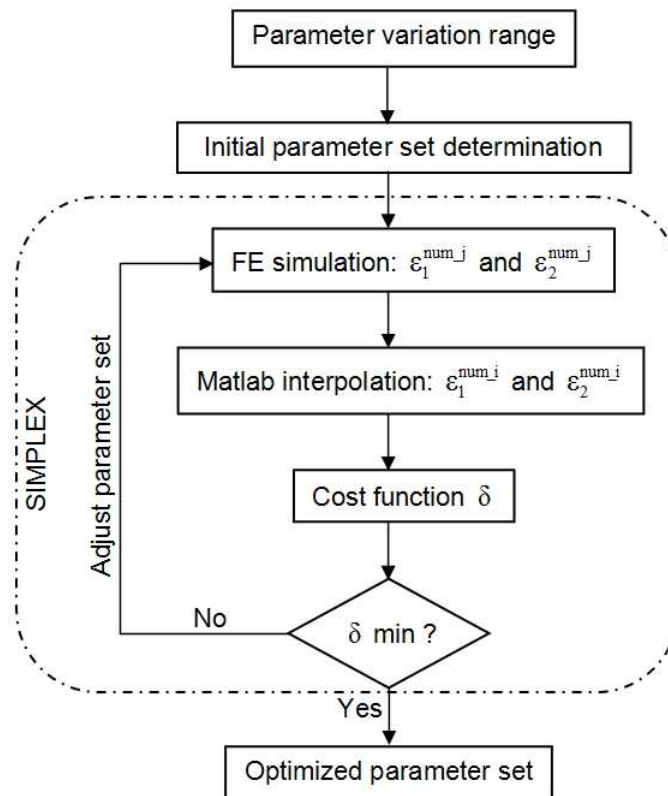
Parameter variation range

Initial parameter set determination

SIMPLEX

FE simulation: $\varepsilon_1^{num\_j}$ and $\varepsilon_2^{num\_j}$

Adjust parameter set

Matlab interpolation: $\varepsilon_1^{num\_i}$ and $\varepsilon_2^{num\_i}$

Cost function $\delta$

No

$\delta$ min ?

Yes

Optimized parameter set